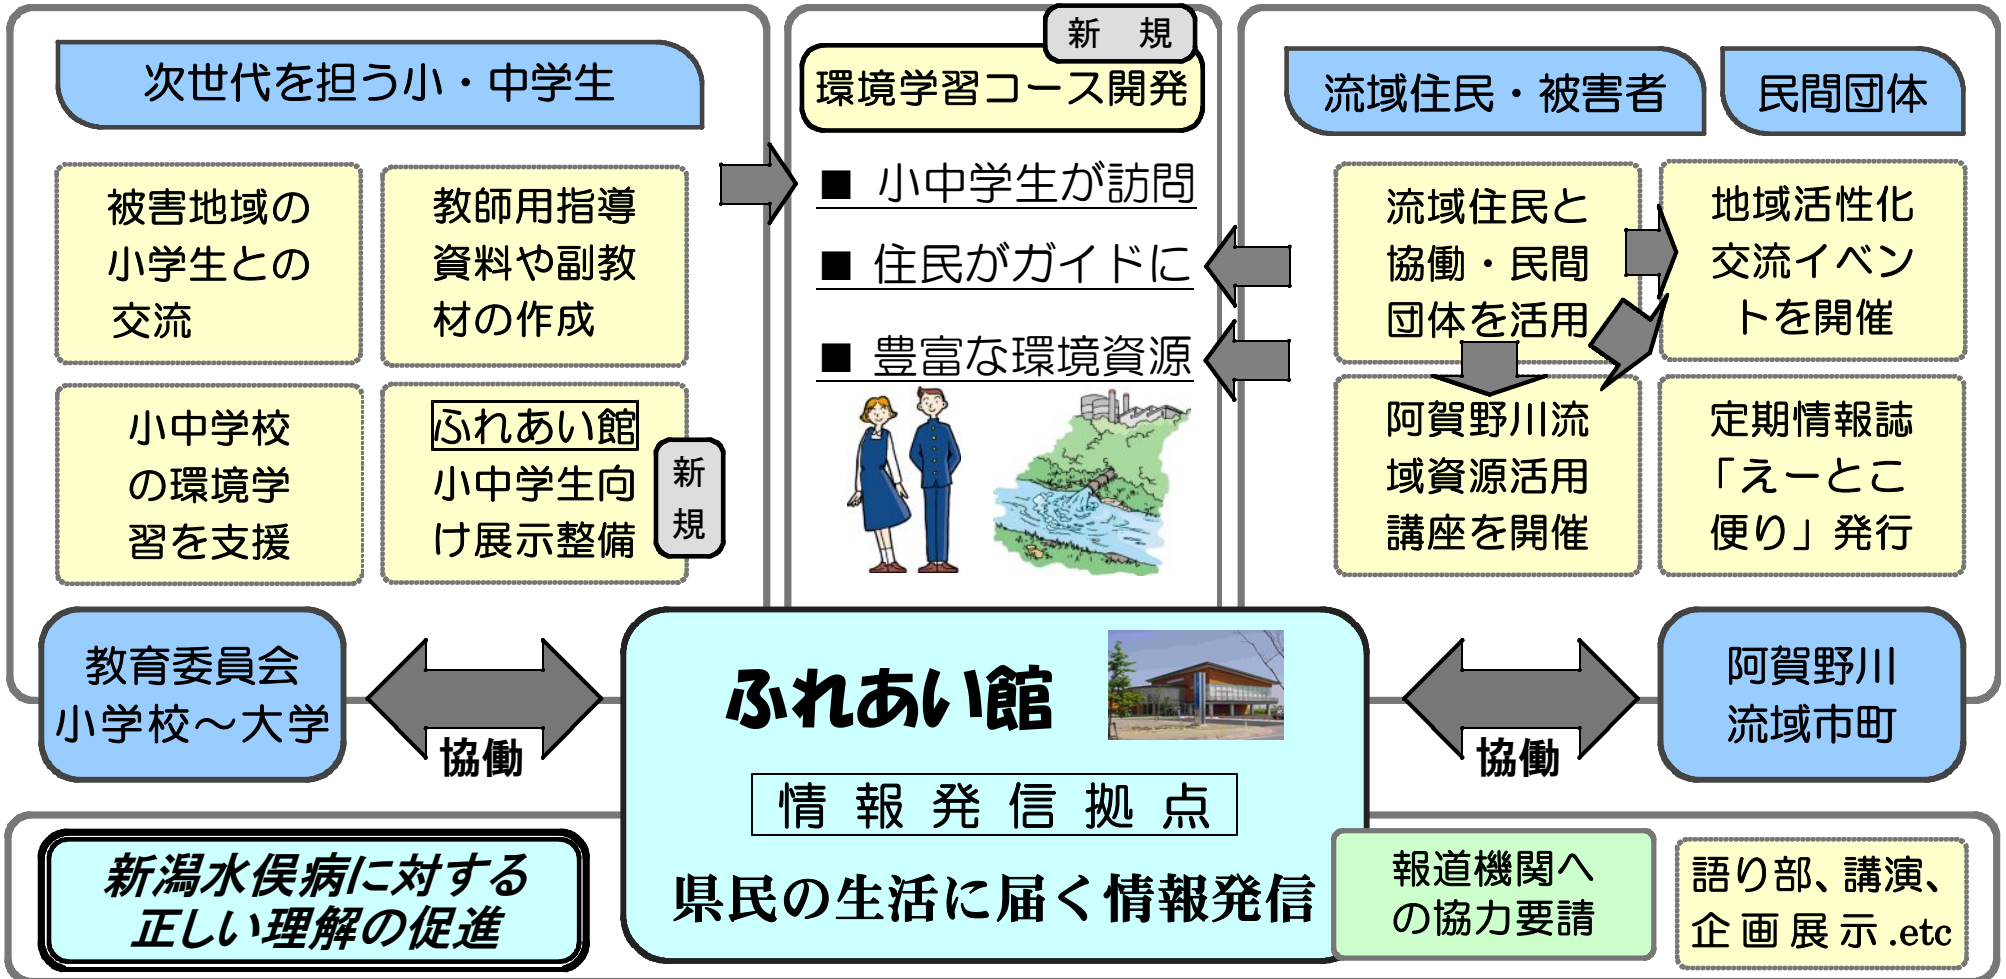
次世代を担う小・中学生

被害地域の小学生との交流

教師用指導資料や副教材の作成

小中学校の環境学習を支援

ふれあい館
小中学生向け展示整備

新規

新　規

環境学習コース開発

■ 小中学生が訪問

■ 住民がガイドに

■ 豊富な環境資源

流域住民・被害者

民間団体

流域住民と協働・民間団体を活用

地域活性化交流イベントを開催

阿賀野川流域資源活用講座を開催

定期情報誌「えーとこ便り」発行

教育委員会
小学校～大学

協働

ふれあい館

情報発信拠点

県民の生活に届く情報発信

協働

阿賀野川流域市町

新潟水俣病に対する正しい理解の促進

報道機関への協力要請

語り部、講演、企画展示.etc